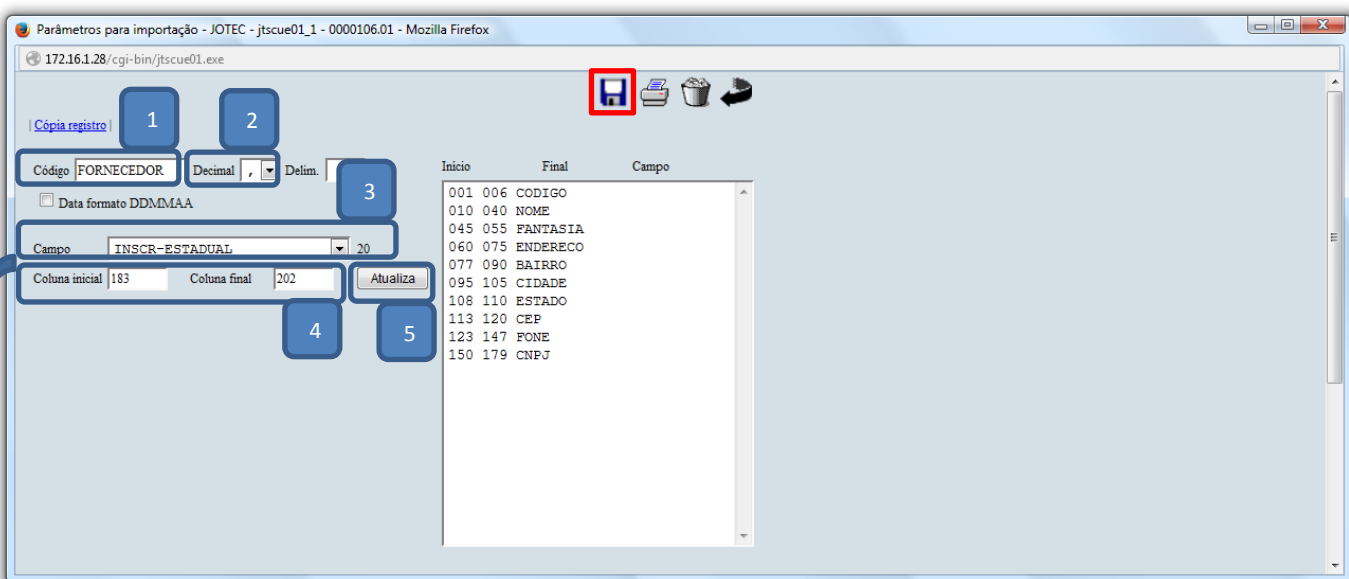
Parâmetros para importação - JOTEC - jtscue01_1 - 0000106.01 - Mozilla Firefox

172.16.1.28/cgi-bin/jtscue01.exe

| Cópia registro |

1

2

Código FORNECEDOR

Decimal ,

Delim.

3

Data formato DDMMAA

Campo INSCR-ESTADUAL 20

Coluna inicial 183 Coluna final 202

Atualiza

4

5

Inicio Final Campo

001 006 CODIGO
010 040 NOME
045 055 FANTASIA
060 075 ENDERECO
077 090 BAIRRO
095 105 CIDADE
108 110 ESTADO
113 120 CEP
123 147 FONE
150 179 CNPJ